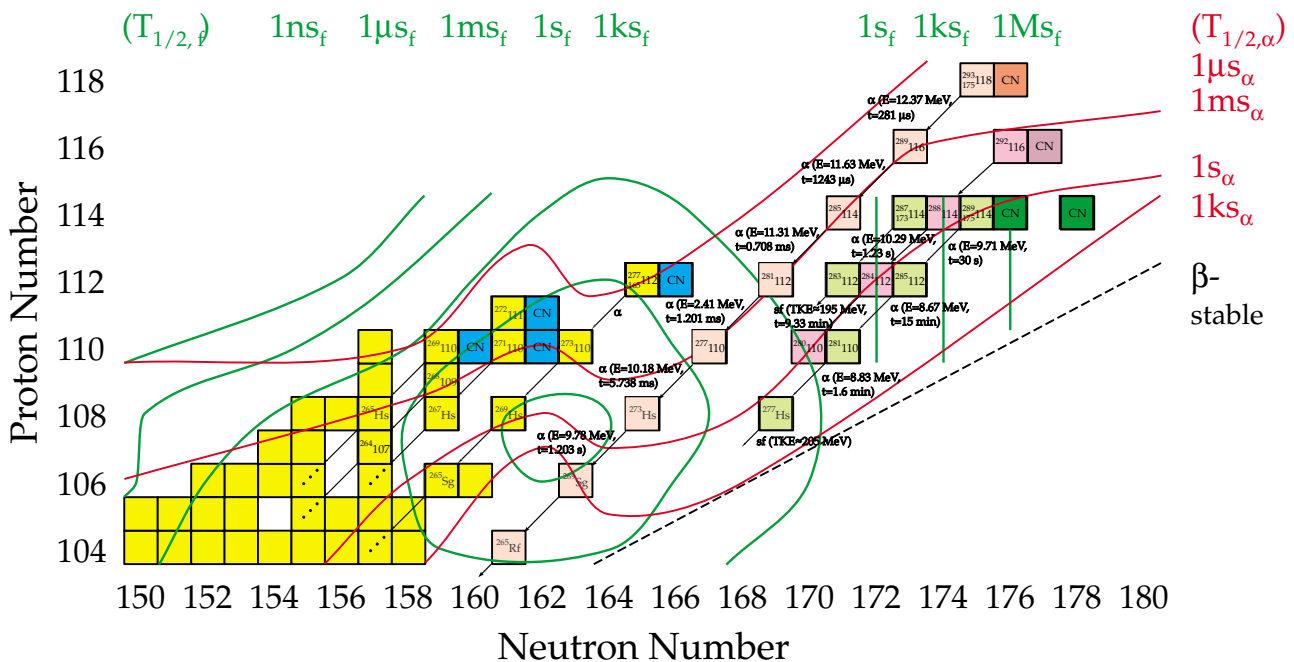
$(T_{1/2,f})$ $1ns_f$ $1\mu s_f$ $1ms_f$ $1s_f$ $1ks_f$ $1s_f$ $1ks_f$ $1Ms_f$ $(T_{1/2,\alpha})$

$1\mu s_\alpha$
$1ms_\alpha$
$1s_\alpha$
$1ks_\alpha$

β-
stable

Proton Number

118
116
114
112
110
108
106
104

Neutron Number

150 152 154 156 158 160 162 164 166 168 170 172 174 176 178 180

$^{293}_{175}118$ CN
α (E=12.37 MeV, t=281 μs)
$^{289}116$
$^{292}116$ CN
α (E=11.63 MeV, t=1243 μs)
$^{285}114$
$^{287}_{173}114$ $^{288}114$ $^{289}_{175}114$ CN CN
α (E=11.31 MeV, t=0.708 ms)
α (E=10.29 MeV, t=1.23 s)
α (E=9.71 MeV, t=30 s)
$^{277}_{165}112$ CN
$^{281}112$
$^{283}112$ $^{284}112$ $^{285}112$
α (E=2.41 MeV, t=1.201 ms)
sf (TKE=195 MeV, t=9.33 min)
α (E=8.67 MeV, t=15 min)
$^{272}111$ CN
α
$^{269}110$ CN $^{271}110$ CN $^{273}110$
$^{277}110$
$^{280}110$ $^{281}110$
$^{268}108$
α (E=10.18 MeV, t=5.738 ms)
α (E=8.83 MeV, t=1.6 min)
$^{265}Hs$ $^{267}Hs$ $^{269}Hs$
$^{273}Hs$
$^{277}Hs$
sf (TKE=205 MeV)
$^{264}107$
α (E=9.78 MeV, t=1.203 s)
$^{265}Sg$
$^{269}Sg$
$^{265}Rf$